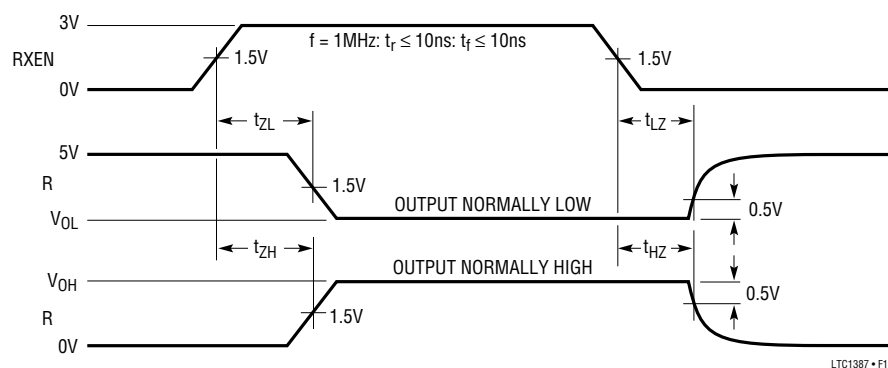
3V

f = 1MHz: $t_r \leq 10ns$: $t_f \leq 10ns$

RXEN

1.5V

1.5V

0V

$t_{ZL}$

$t_{LZ}$

5V

R

1.5V

OUTPUT NORMALLY LOW

0.5V

$V_{OL}$

$t_{ZH}$

$t_{HZ}$

OUTPUT NORMALLY HIGH

$V_{OH}$

0.5V

R

1.5V

0V

LTC1387 • F1